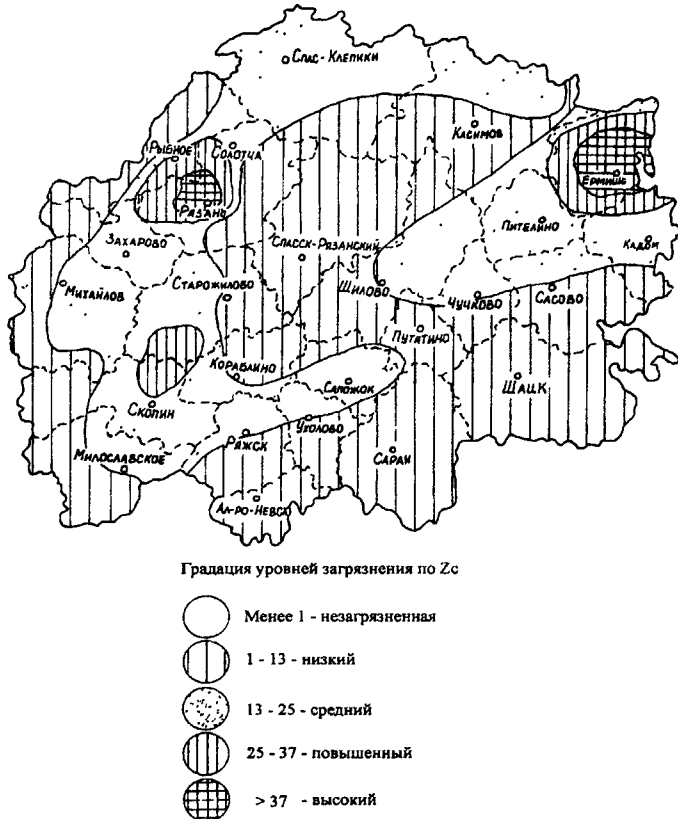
Спас-Клепики
Касимов
Рыбное
Солотча
Рязань
Ерахтур
Захарово
Спасск-Рязанский
Пителино
Кадом
Михайлов
Старожилово
Шилово
Чучково
Сасово
Путятино
Кораблино
Сапожок
Шацк
Скопин
Ряжск
Ухолово
Милославское
Сараи
Ал-ро-Невск

Градация уровней загрязнения по Zc

Менее 1 - незагрязненная

1 - 13 - низкий

13 - 25 - средний

25 - 37 - повышенный

> 37 - высокий